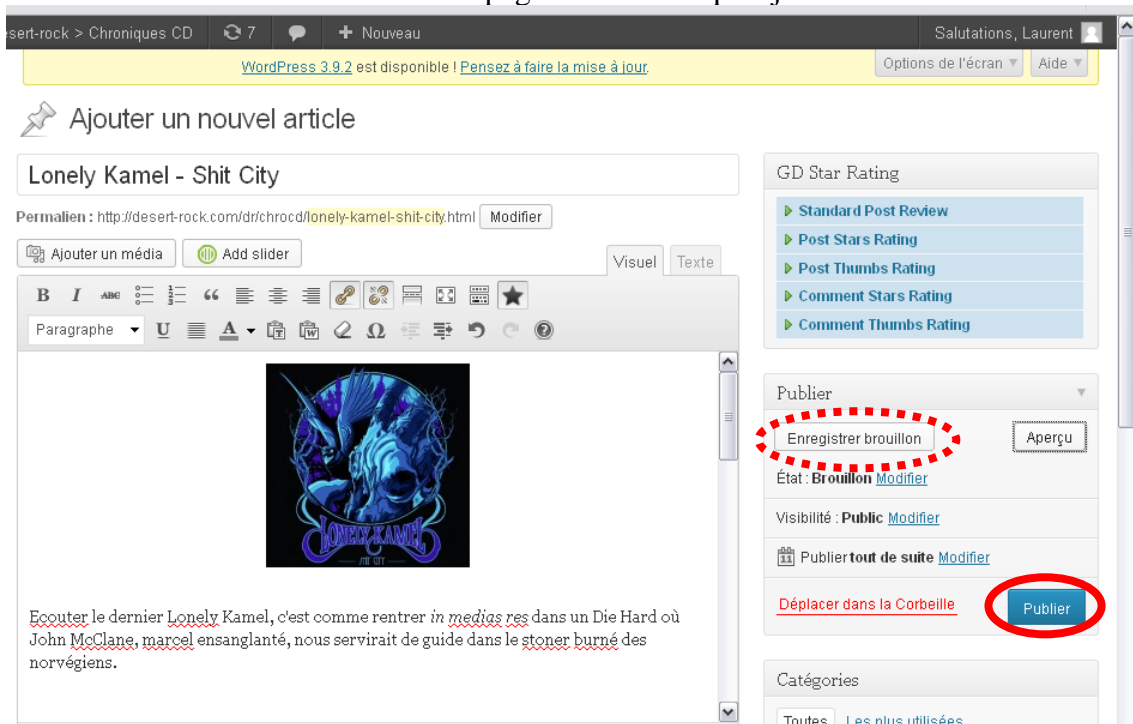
esert-rock > Chroniques CD 7 Nouveau Salutations, Laurent

WordPress 3.9.2 est disponible ! Pensez à faire la mise à jour.

Options de l'écran ▾ Aide ▾

Ajouter un nouvel article

Lonely Kamel - Shit City

Permalien : http://desert-rock.com/dr/chrocd/lonely-kamel-shit-city.html Modifier

Ajouter un média Add slider Visuel Texte

Paragraphe

LONELY KAMEL
SHIT CITY

Ecouter le dernier Lonely Kamel, c'est comme rentrer *in medias res* dans un Die Hard où John McClane, marcel ensanglanté, nous servirait de guide dans le stoner burné des norvégiens.

GD Star Rating

Standard Post Review
Post Stars Rating
Post Thumbs Rating
Comment Stars Rating
Comment Thumbs Rating

Publier

Enregistrer brouillon Aperçu

État : Brouillon Modifier

Visibilité : Public Modifier

Publier tout de suite Modifier

Déplacer dans la Corbeille Publier

Catégories

Toutes Les plus utilisées